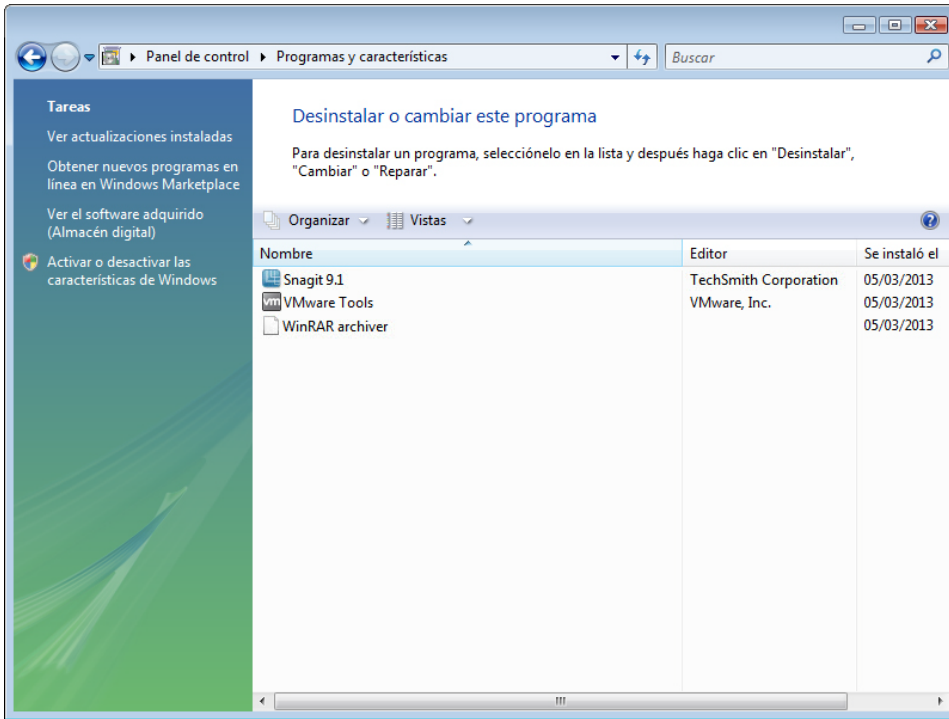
Panel de control ▸ Programas y características

Buscar

Tareas

Ver actualizaciones instaladas

Obtener nuevos programas en línea en Windows Marketplace

Ver el software adquirido (Almacén digital)

Activar o desactivar las características de Windows

Desinstalar o cambiar este programa

Para desinstalar un programa, selecciónelo en la lista y después haga clic en "Desinstalar", "Cambiar" o "Reparar".

Organizar Vistas

| Nombre | Editor | Se instaló el |
|---|---|---|
| Snagit 9.1 | TechSmith Corporation | 05/03/2013 |
| VMware Tools | VMware, Inc. | 05/03/2013 |
| WinRAR archiver | | 05/03/2013 |